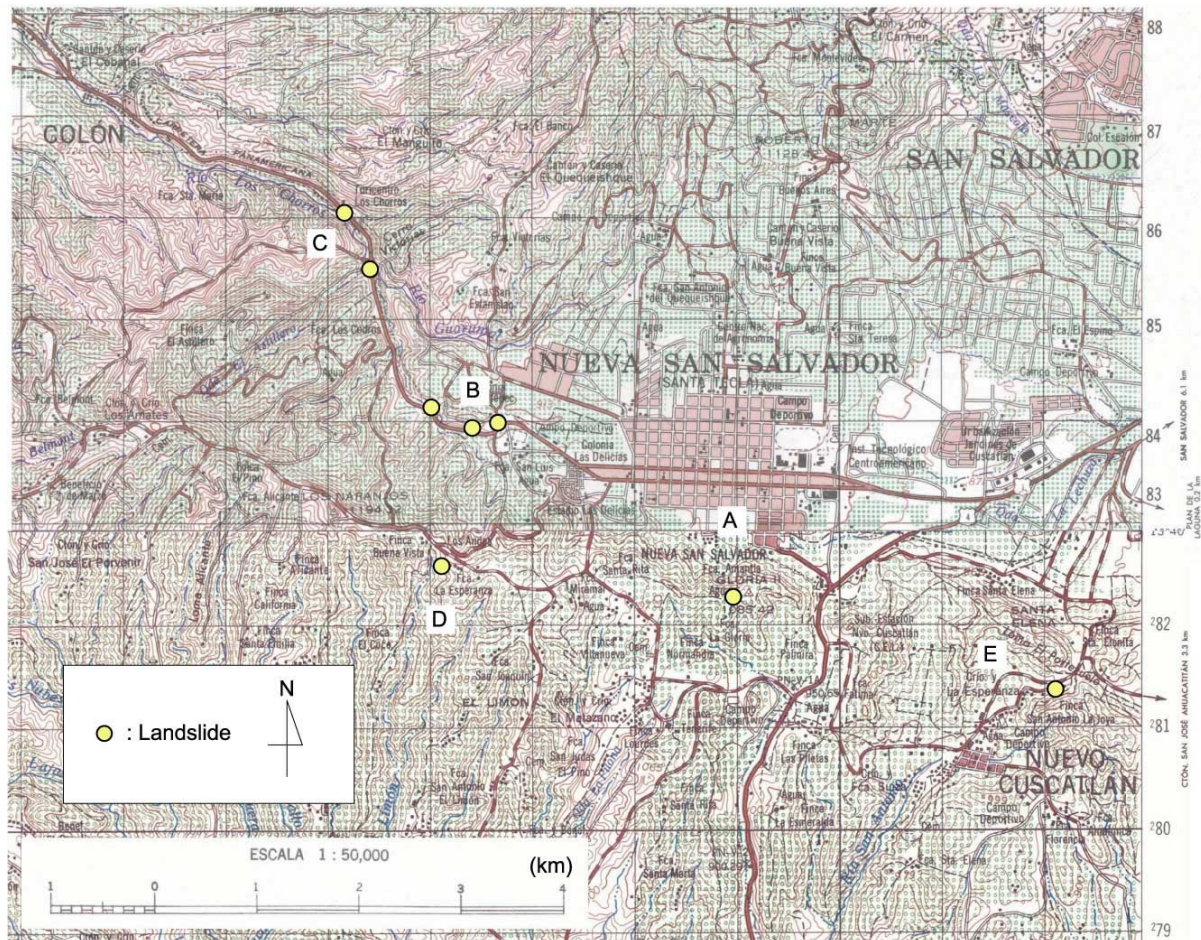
COLÓN

SAN SALVADOR

NUEVA SAN SALVADOR

SANTA TECLA

NUEVO CUSCATLAN

EL LIMON

LOS NARANJOS

El Manguito

El Quequeishque

Los Chorros

Los Amates

Colonia Las Delicias

Instituto Tecnológico Centroamericano

Santa Elena

La Esperanza

Fca. San Antonio La Joya

Campo Deportivo

Río Los Chorros

Río Guaruma

A

B

C

D

E

: Landslide

N

ESCALA 1 : 50,000

(km)

1 0 1 2 3 4

88

87

86

85

84

83

82

81

80

79

SAN SALVADOR 6.1 km

PLAN DE LA LAGUNA 0.2 km

CTÓN. SAN JOSÉ AHUACATITÁN 3.3 km